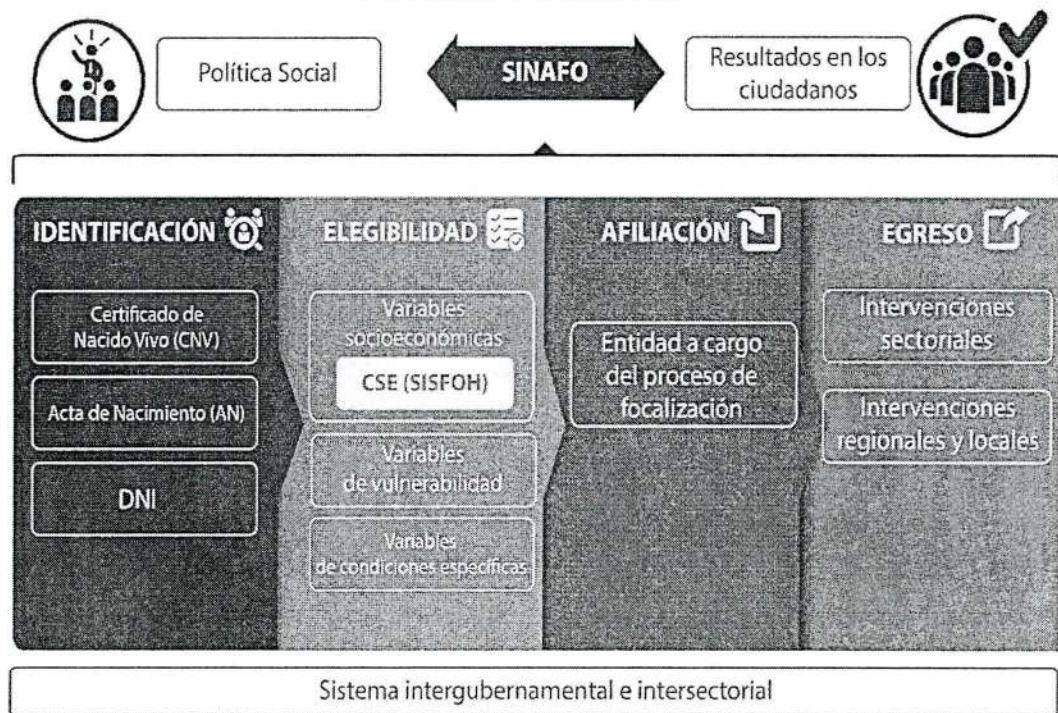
Política Social

SINAFO

Resultados en los ciudadanos

IDENTIFICACIÓN

Certificado de Nacido Vivo (CNV)

Acta de Nacimiento (AN)

DNI

ELEGIBILIDAD

Variables socioeconómicas

CSE (SISFOH)

Variables de vulnerabilidad

Variables de condiciones específicas

AFILIACIÓN

Entidad a cargo del proceso de focalización

EGRESO

Intervenciones sectoriales

Intervenciones regionales y locales

Sistema intergubernamental e intersectorial